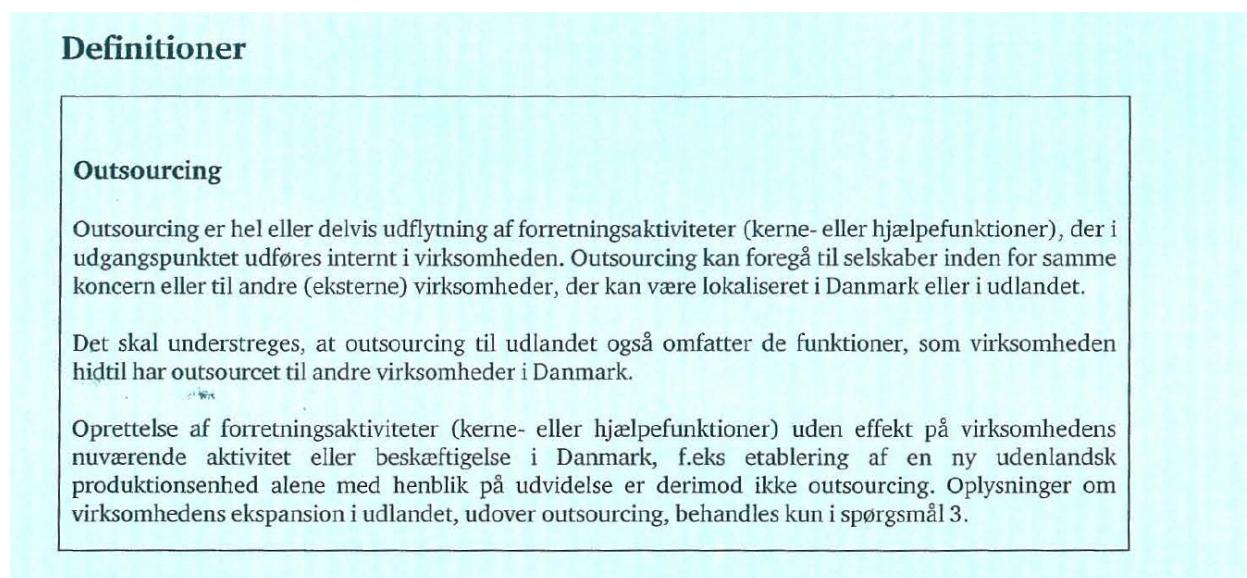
Definitioner

Outsourcing

Outsourcing er hel eller delvis udflytning af forretningsaktiviteter (kerne- eller hjælpefunktioner), der i udgangspunktet udføres internt i virksomheden. Outsourcing kan foregå til selskaber inden for samme koncern eller til andre (eksterne) virksomheder, der kan være lokaliseret i Danmark eller i udlandet.

Det skal understreges, at outsourcing til udlandet også omfatter de funktioner, som virksomheden hidtil har outsourcet til andre virksomheder i Danmark.

Oprettelse af forretningsaktiviteter (kerne- eller hjælpefunktioner) uden effekt på virksomhedens nuværende aktivitet eller beskæftigelse i Danmark, f.eks etablering af en ny udenlandsk produktionsenhed alene med henblik på udvidelse er derimod ikke outsourcing. Oplysninger om virksomhedens ekspansion i udlandet, udover outsourcing, behandles kun i spørgsmål 3.